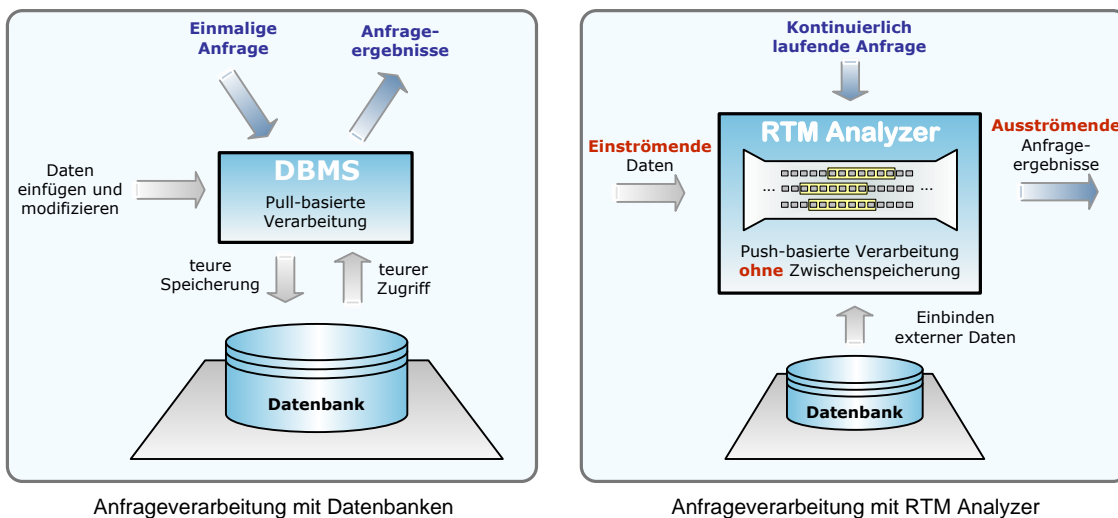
Einmalige Anfrage

Anfrageergebnisse

Daten einfügen und modifizieren

DBMS
Pull-basierte Verarbeitung

teure Speicherung

teurer Zugriff

Datenbank

Anfrageverarbeitung mit Datenbanken

Kontinuierlich laufende Anfrage

Einströmende Daten

RTM Analyzer

... ...

Push-basierte Verarbeitung ohne Zwischenspeicherung

Ausströmende Anfrageergebnisse

Einbinden externer Daten

Datenbank

Anfrageverarbeitung mit RTM Analyzer